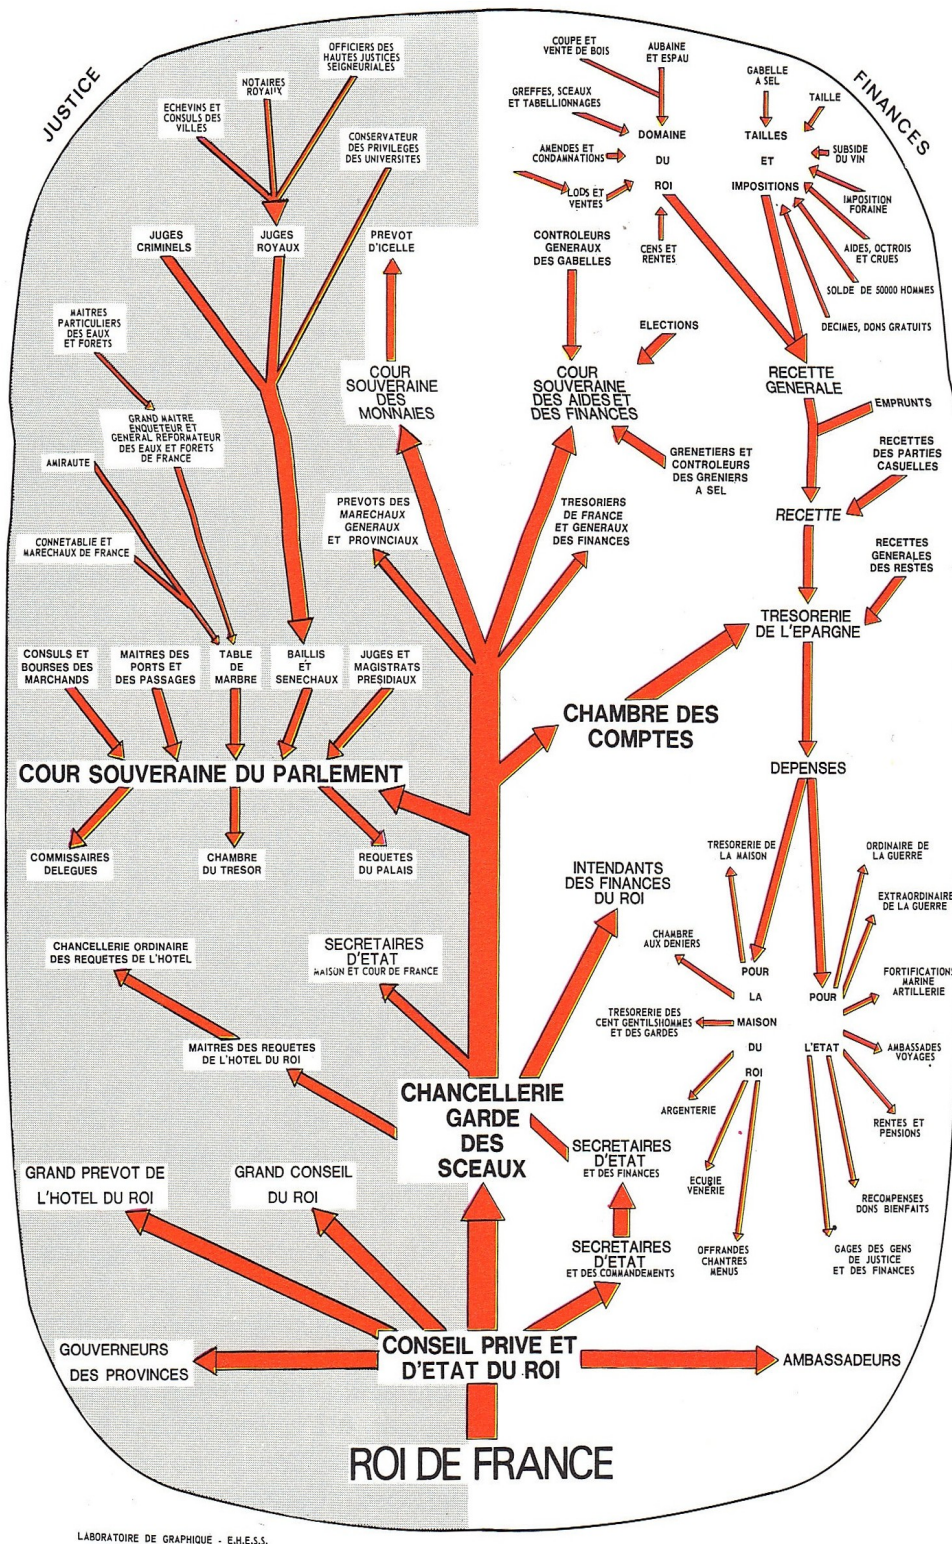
JUSTICE

FINANCES

OFFICIERS DES HAUTES JUSTICES SEIGNEURIALES

NOTAIRES ROYAUX

ECHEVINS ET CONSULS DES VILLES

CONSERVATEUR DES PRIVILEGES DES UNIVERSITES

JUGES CRIMINELS

JUGES ROYAUX

PREVOT D'ICELLE

MAITRES PARTICULIERS DES EAUX ET FORETS

GRAND MAITRE ENQUETEUR ET GENERAL REFORMATEUR DES EAUX ET FORETS DE FRANCE

AMIRAUTE

CONNETABLIE ET MARECHAUX DE FRANCE

COUR SOUVERAINE DES MONNAIES

PREVOTS DES MARECHAUX GENERAUX ET PROVINCIAUX

CONSULS ET BOURSES DES MARCHANDS

MAITRES DES PORTS ET DES PASSAGES

TABLE DE MARBRE

BAILLIS ET SENECHAUX

JUGES ET MAGISTRATS PRESIDIAUX

COUR SOUVERAINE DU PARLEMENT

COMMISSAIRES DELEGUES

CHAMBRE DU TRESOR

REQUETES DU PALAIS

CHANCELLERIE ORDINAIRE DES REQUETES DE L'HOTEL

SECRETAIRES D'ETAT MAISON ET COUR DE FRANCE

MAITRES DES REQUETES DE L'HOTEL DU ROI

CHANCELLERIE GARDE DES SCEAUX

GRAND PREVOT DE L'HOTEL DU ROI

GRAND CONSEIL DU ROI

GOUVERNEURS DES PROVINCES

CONSEIL PRIVE ET D'ETAT DU ROI

ROI DE FRANCE

COUPE ET VENTE DE BOIS

AUBAINE ET ESPAU

GREFFES, SCEAUX ET TABELLIONNAGES

AMENDES ET CONDAMNATIONS

LODS ET VENTES

DOMAINE DU ROI

CENS ET RENTES

GABELLE A SEL

TAILLE

TAILLES ET IMPOSITIONS

SUBSIDE DU VIN

IMPOSITION FORAINE

AIDES, OCTROIS ET CRUES

SOLDE DE 50000 HOMMES

DECIMES, DONS GRATUITS

CONTROLEURS GENERAUX DES GABELLES

ELECTIONS

COUR SOUVERAINE DES AIDES ET DES FINANCES

GRENETIERS ET CONTROLEURS DES GRENIERS A SEL

TRESORIERS DE FRANCE ET GENERAUX DES FINANCES

RECETTE GENERALE

EMPRUNTS

RECETTES DES PARTIES CASUELLES

RECETTE

RECETTES GENERALES DES RESTES

TRESORERIE DE L'EPARGNE

CHAMBRE DES COMPTES

DEPENSES

INTENDANTS DES FINANCES DU ROI

TRESORERIE DE LA MAISON

ORDINAIRE DE LA GUERRE

EXTRAORDINAIRE DE LA GUERRE

CHAMBRE AUX DENIERS

POUR LA MAISON DU ROI

POUR L'ETAT

FORTIFICATIONS MARINE ARTILLERIE

TRESORERIE DES CENT GENTILSHOMMES ET DES GARDES

AMBASSADES VOYAGES

ARGENTERIE

RENTES ET PENSIONS

SECRETAIRES D'ETAT ET DES FINANCES

ECURIE VENERIE

RECOMPENSES DONS BIENFAITS

SECRETAIRES D'ETAT ET DES COMMANDEMENTS

OFFRANDES CHANTRES MENUS

GAGES DES GENS DE JUSTICE ET DES FINANCES

AMBASSADEURS

LABORATOIRE DE GRAPHIQUE - E.H.E.S.S.